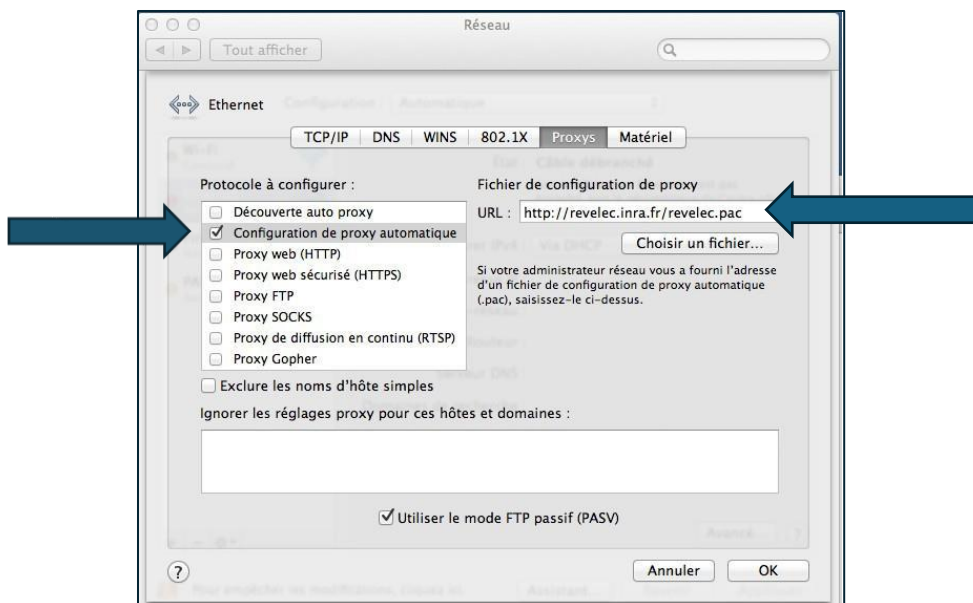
Réseau

Tout afficher

Ethernet

TCP/IP | DNS | WINS | 802.1X | Proxys | Matériel

Protocole à configurer :

Découverte auto proxy
Configuration de proxy automatique
Proxy web (HTTP)
Proxy web sécurisé (HTTPS)
Proxy FTP
Proxy SOCKS
Proxy de diffusion en continu (RTSP)
Proxy Gopher

Fichier de configuration de proxy

URL : http://revelec.inra.fr/revelec.pac

Choisir un fichier...

Si votre administrateur réseau vous a fourni l'adresse d'un fichier de configuration de proxy automatique (.pac), saisissez-le ci-dessus.

Exclure les noms d'hôte simples

Ignorer les réglages proxy pour ces hôtes et domaines :

Utiliser le mode FTP passif (PASV)

?

Annuler

OK